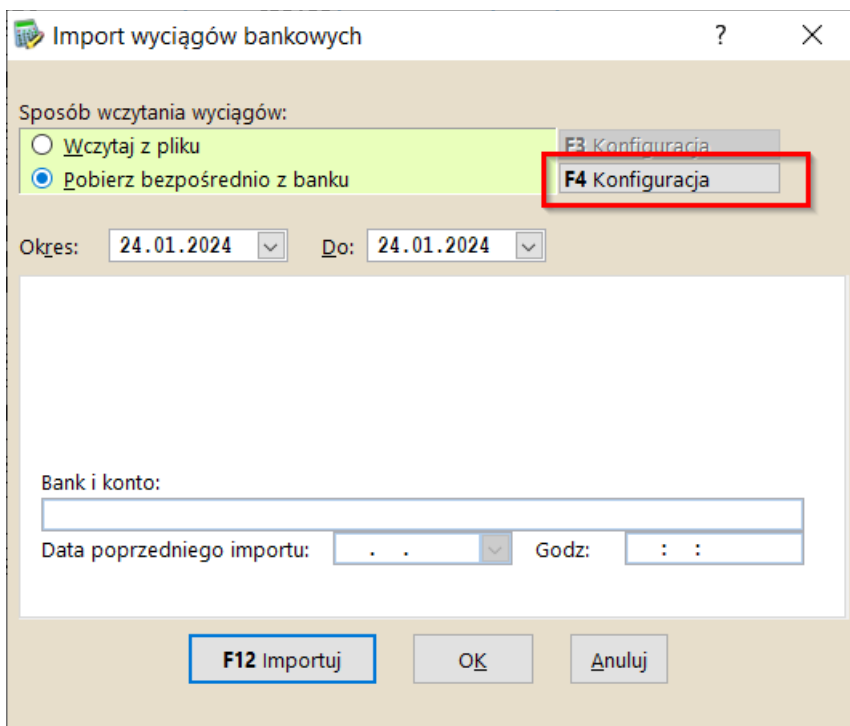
Import wyciągów bankowych

?

X

Sposób wczytania wyciągów:

Wczytaj z pliku

Pobierz bezpośrednio z banku

F3 Konfiguracja

F4 Konfiguracja

Okres: 24.01.2024

Do: 24.01.2024

Bank i konto:

Data poprzedniego importu: . .

Godz: : :

F12 Importuj

OK

Anuluj